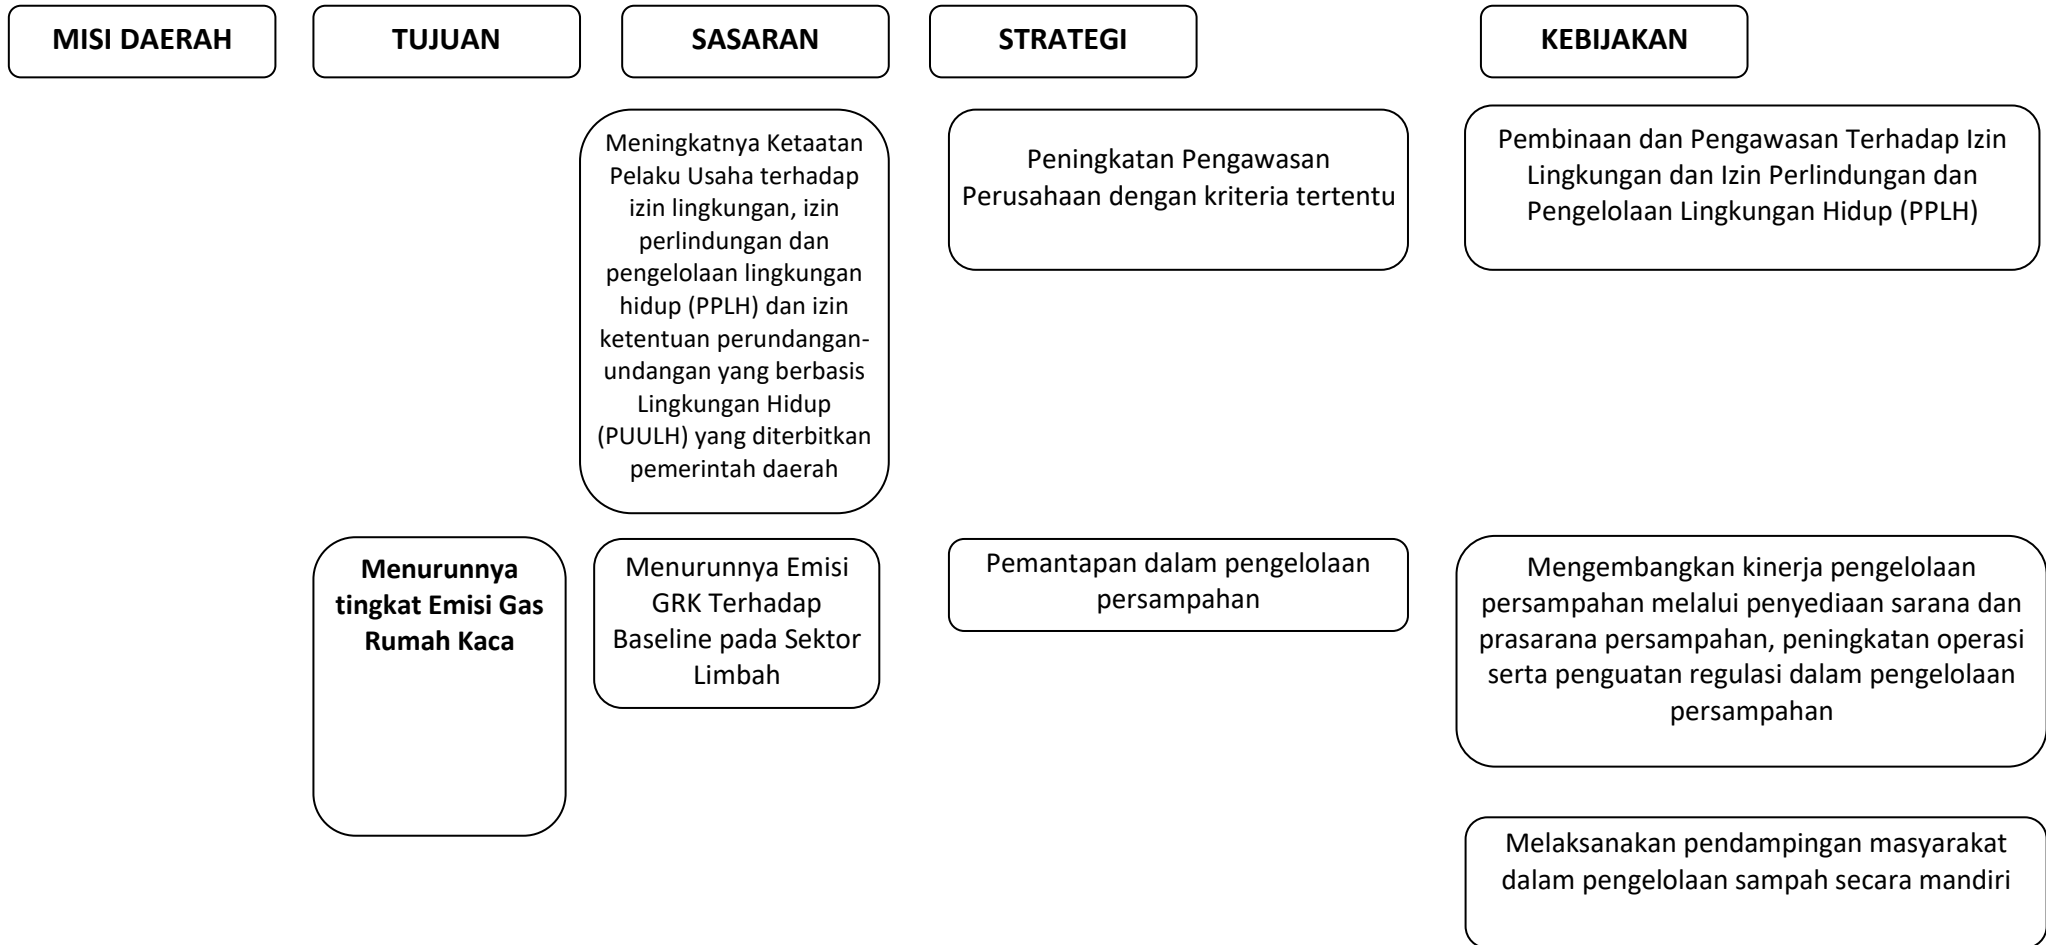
MISI DAERAH

TUJUAN

SASARAN

STRATEGI

KEBIJAKAN

Meningkatnya Ketaatan Pelaku Usaha terhadap izin lingkungan, izin perlindungan dan pengelolaan lingkungan hidup (PPLH) dan izin ketentuan perundangan-undangan yang berbasis Lingkungan Hidup (PUULH) yang diterbitkan pemerintah daerah

Peningkatan Pengawasan Perusahaan dengan kriteria tertentu

Pembinaan dan Pengawasan Terhadap Izin Lingkungan dan Izin Perlindungan dan Pengelolaan Lingkungan Hidup (PPLH)

Menurunnya tingkat Emisi Gas Rumah Kaca

Menurunnya Emisi GRK Terhadap Baseline pada Sektor Limbah

Pemantapan dalam pengelolaan persampahan

Mengembangkan kinerja pengelolaan persampahan melalui penyediaan sarana dan prasarana persampahan, peningkatan operasi serta penguatan regulasi dalam pengelolaan persampahan

Melaksanakan pendampingan masyarakat dalam pengelolaan sampah secara mandiri